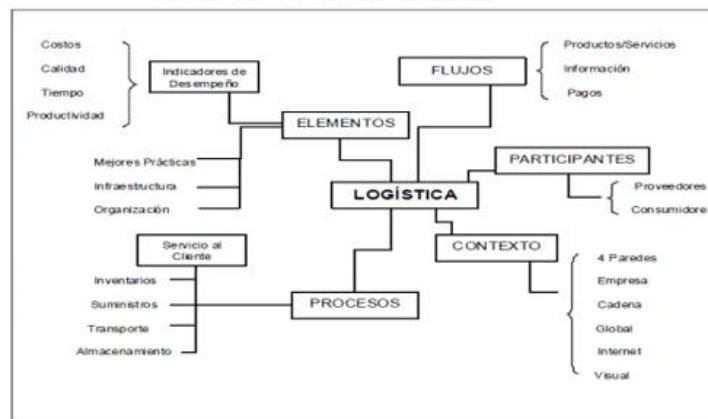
Costos
Calidad
Tiempo
Productividad

Indicadores de Desempeño

FLUJOS

Productos/Servicios
Información
Pagos

ELEMENTOS

Mejores Prácticas
Infraestructura
Organización

PARTICIPANTES

Proveedores
Consumidore

LOGÍSTICA

Servicio al Cliente

Inventarios
Suministros
Transporte
Almacenamiento

CONTEXTO

4 Paredes
Empresa
Cadena
Global
Internet
Visual

PROCESOS